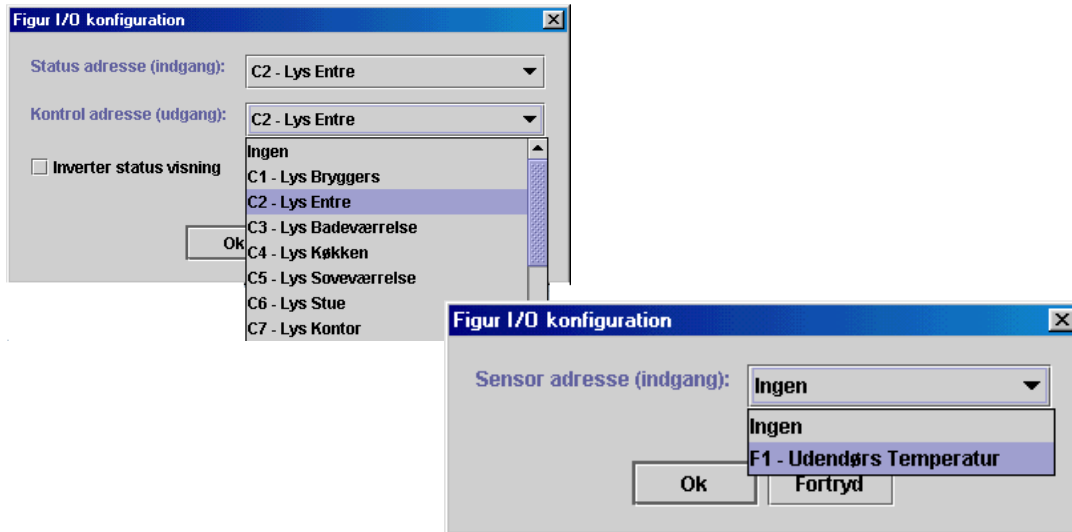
Figur I/O konfiguration

Status adresse (indgang): C2 - Lys Entre

Kontrol adresse (udgang): C2 - Lys Entre

Inverter status visning

Ok

Ingen
C1 - Lys Bryggers
C2 - Lys Entre
C3 - Lys Badeværrelse
C4 - Lys Køkken
C5 - Lys Soveværrelse
C6 - Lys Stue
C7 - Lys Kontor

Figur I/O konfiguration

Sensor adresse (indgang): Ingen

Ingen
F1 - Udendørs Temperatur

Ok
Fortryd